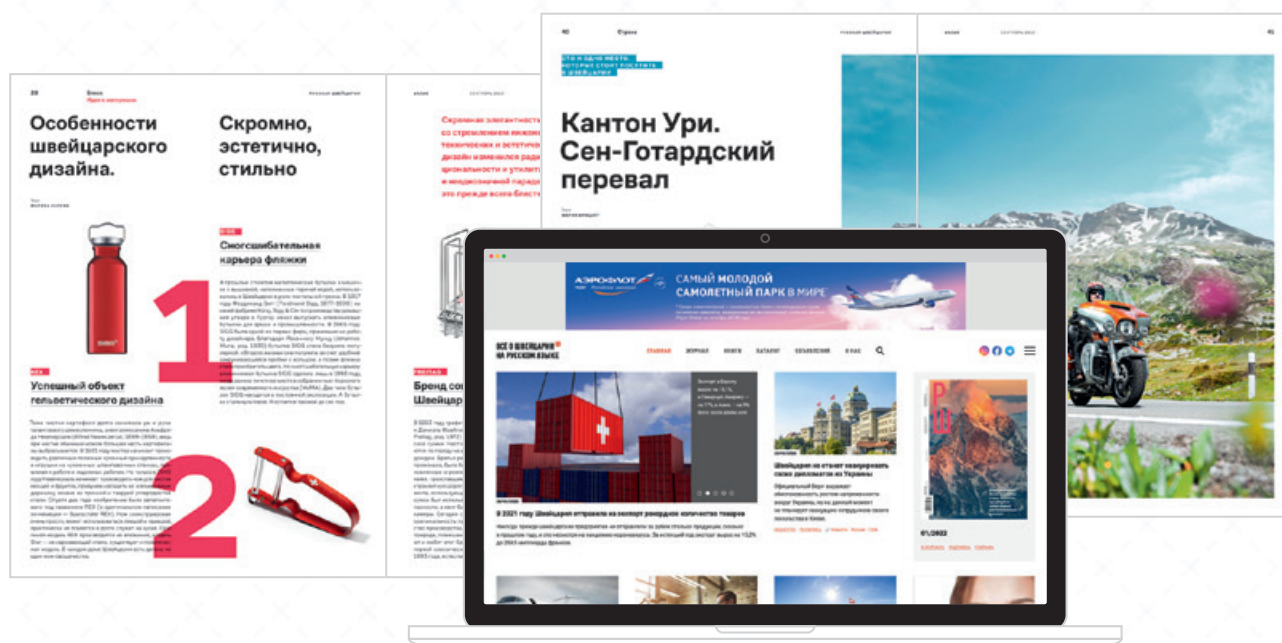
38

Особенности швейцарского дизайна.

Скромно, эстетично, стильно

Сногсшибательная карьера фляжки

1

Успешный объект гельветического дизайна

2

Скромная элегантность со стремлением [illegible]

Бренд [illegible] Швейцар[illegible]

40

Кантон Ури. Сен-Готардский перевал

АЭРОФЛОТ

САМЫЙ МОЛОДОЙ САМОЛЕТНЫЙ ПАРК В МИРЕ

ВСЕ О ШВЕЙЦАРИИ НА РУССКОМ ЯЗЫКЕ

ГЛАВНАЯ ЖУРНАЛ КНИГИ КАТАЛОГ ОБЪЯВЛЕНИЯ О НАС

В 2021 году Швейцария отправила на экспорт рекордное количество товаров

Швейцария не станет замораживать счета дипломатов из Украины

01/2022